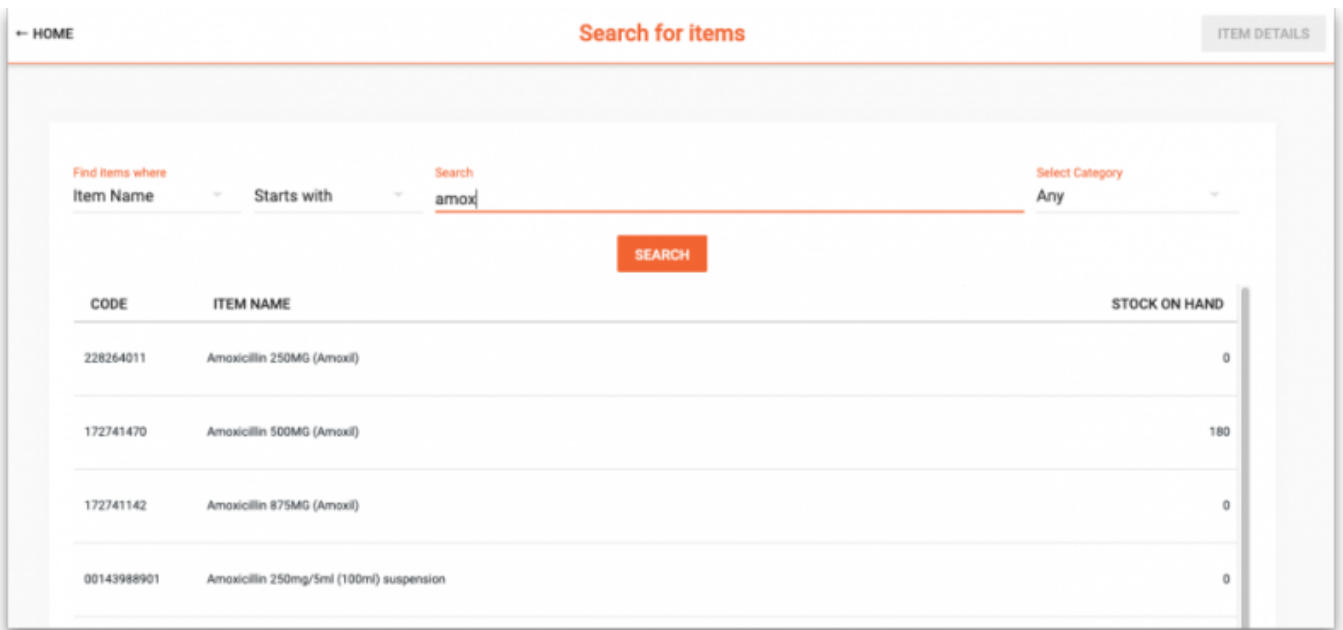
← HOME

Search for items

ITEM DETAILS

Find items where
Item Name

Starts with

Search
amox

Select Category
Any

SEARCH

| CODE | ITEM NAME | STOCK ON HAND |
|---|---|---|
| 228264011 | Amoxicillin 250MG (Amoxil) | 0 |
| 172741470 | Amoxicillin 500MG (Amoxil) | 180 |
| 172741142 | Amoxicillin 875MG (Amoxil) | 0 |
| 00143988901 | Amoxicillin 250mg/5ml (100ml) suspension | 0 |